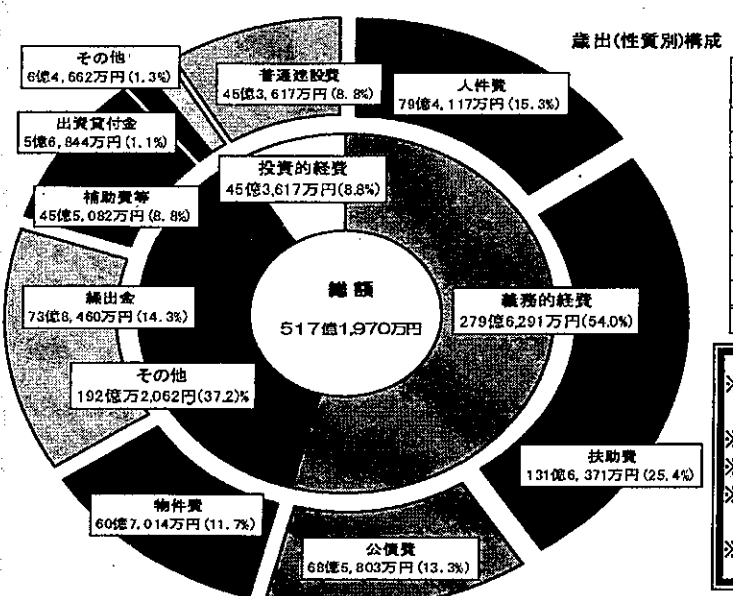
歳出(性質別)構成

その他
6億4,662万円(1.3%)

普通建設費
45億3,617万円(8.8%)

人件費
79億4,117万円(15.3%)

出資貸付金
5億6,844万円(1.1%)

投資的経費
45億3,617万円(8.8%)

補助費等
45億5,082万円(8.8%)

総額
517億1,970万円

繰出金
73億8,460万円(14.3%)

義務的経費
279億6,291万円(54.0%)

その他
192億万2,062円(37.2)%

扶助費
131億6,371万円(25.4%)

物件費
60億7,014万円(11.7%)

公債費
68億5,803万円(13.3%)

※

※
※

※